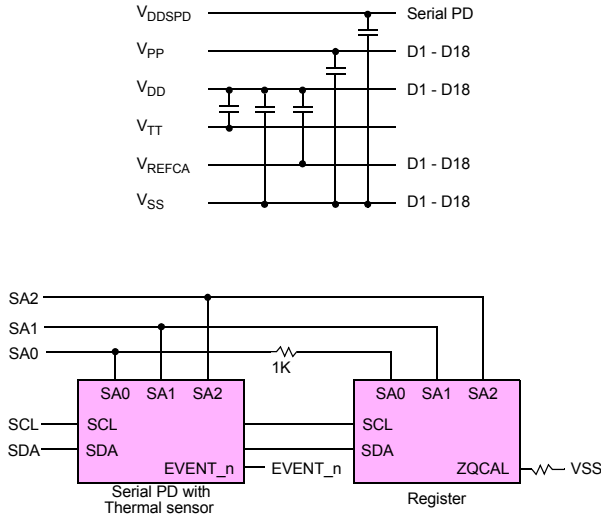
$V_{DDSPD}$ Serial PD

$V_{PP}$ D1 - D18

$V_{DD}$ D1 - D18

$V_{TT}$

$V_{REFCA}$ D1 - D18

$V_{SS}$ D1 - D18

SA2

SA1

SA0

1K

SA0 SA1 SA2

SCL

SDA

SCL

SDA

EVENT_n

EVENT_n

Serial PD with Thermal sensor

SA0 SA1 SA2

SCL

SDA

ZQCAL

VSS

Register